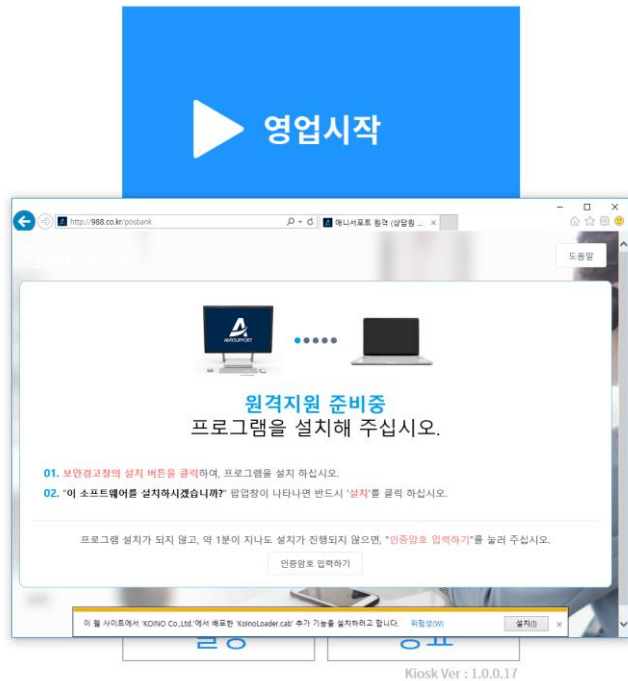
영업시작

http://988.co.kr/posbank

애니서포트 원격 (상담원 ...

도움말

ANYSUPPORT

원격지원 준비중
프로그램을 설치해 주십시오.

01. 보안경고창의 설치 버튼을 클릭하여, 프로그램을 설치 하십시오.
02. "이 소프트웨어를 설치하시겠습니까?" 팝업창이 나타나면 반드시 '설치'를 클릭 하십시오.

프로그램 설치가 되지 않고, 약 1분이 지나도 설치가 진행되지 않으면, "인증암호 입력하기"를 눌러 주십시오.

인증암호 입력하기

이 웹 사이트에서 'KOINO Co.,Ltd.'에서 배포한 'KoinoLoader.cab' 추가 기능을 설치하려고 합니다. 위험성(W) 설치(I)

Kiosk Ver : 1.0.0.17